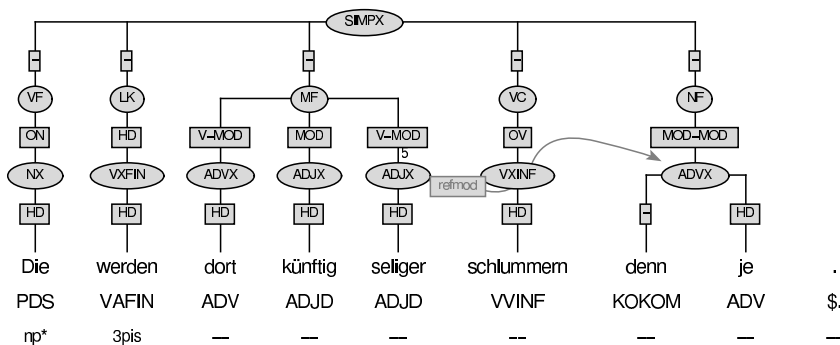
SIMPX

–
VF
ON
NX
HD
Die
PDS
np*

–
LK
HD
VXFIN
HD
werden
VAFIN
3pis

–
MF
V-MOD
ADVX
HD
dort
ADV
—

MOD
ADJX
HD
künftig
ADJD
—

V-MOD
5
ADJX
HD
seliger
ADJD
—

refmod

–
VC
OV
VXINF
HD
schlummern
VVINF
--

–
NF
MOD-MOD
ADVX
–
denn
KOKOM
—

HD
je
ADV
—

.
$.
—